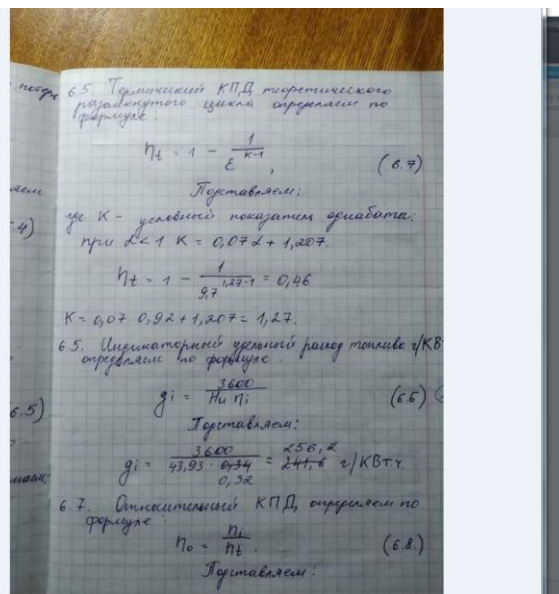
6.5. Термический КПД теоретического разомкнутого цикла определяем по формуле:

$\eta_t = 1 - \frac{1}{\varepsilon^{k-1}}$, (6.7)

Подставляем:

где K – условный показатель адиабаты.
при $\alpha < 1$ $K = 0,07\alpha + 1,207$.

$\eta_t = 1 - \frac{1}{9,7^{1,27-1}} = 0,46$

$K = 0,07 \cdot 0,92 + 1,207 = 1,27$.

6.5. Индикаторный удельный расход топлива г/КВ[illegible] определяем по формуле:

$g_i = \frac{3600}{H_u \eta_i}$ (6.6)

Подставляем:

$g_i = \frac{3600}{43,93 \cdot 0,34}$ $0,32$ = 256,2 241,6 г/КВт·ч.

6.7. Относительный КПД, определяем по формуле:

$\eta_o = \frac{\eta_i}{\eta_t}$ (6.8.)

Подставляем:

посад
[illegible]
.4)
6.5)
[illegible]